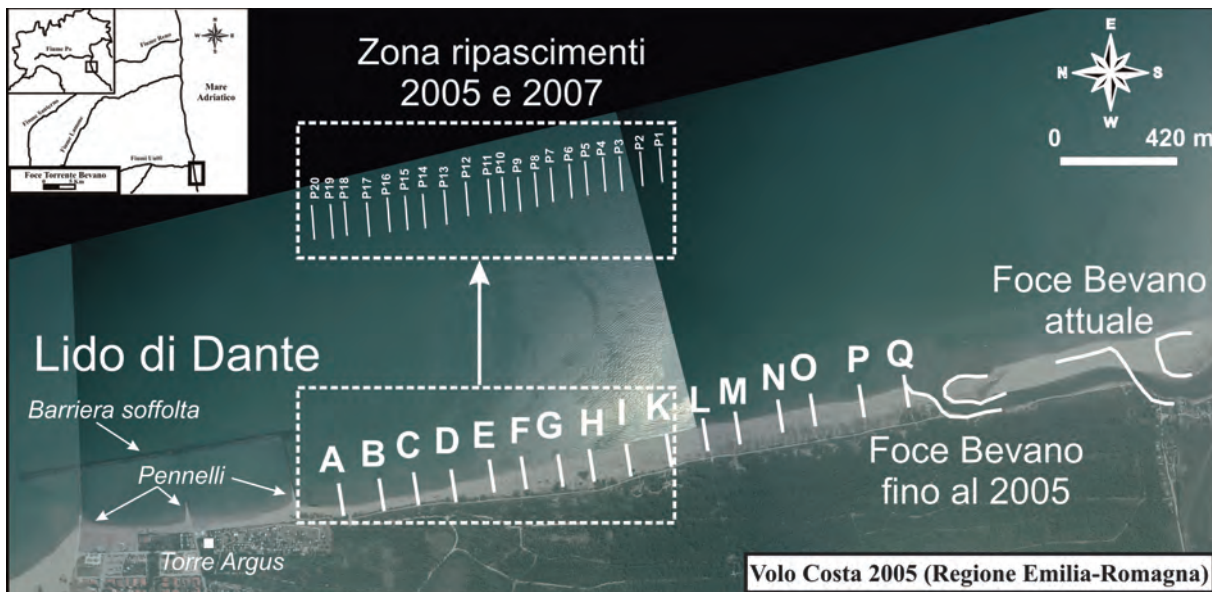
Fiume Po
Fiume Reno
Mare Adriatico
Fiume Santerno
Fiume Lamone
Fiumi Uniti
Foce Torrente Bevano
N
E
S
W

Zona ripascimenti
2005 e 2007

P20 P19 P18 P17 P16 P15 P14 P13 P12 P11 P10 P9 P8 P7 P6 P5 P4 P3 P2 P1

E
N
S
W
0
420 m

Foce Bevano
attuale

Lido di Dante

A B C D E F G H I K L M N O P Q

Barriera soffolta

Pennelli

Foce Bevano
fino al 2005

Torre Argus

Volo Costa 2005 (Regione Emilia-Romagna)